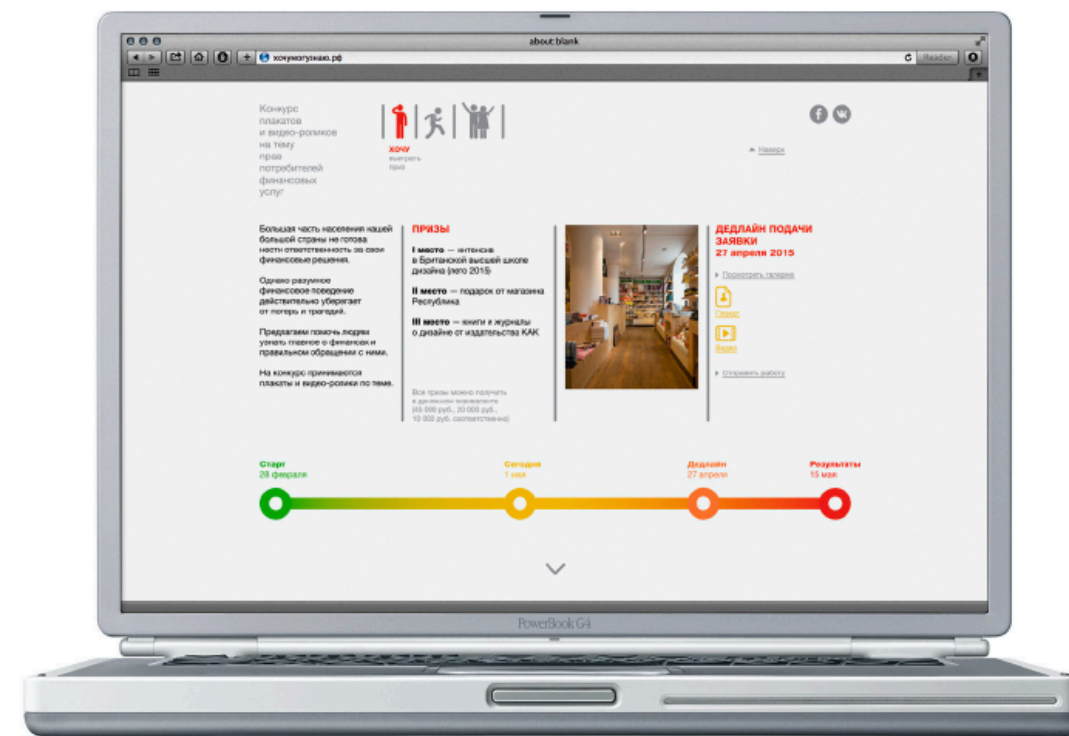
about:blank

хочумогузнаю.рф

Reader

Конкурс плакатов и видео-роликов на тему прав потребителей финансовых услуг

хочу
выиграть приз

Наверх

Большая часть населения нашей большой страны не готова нести ответственность за свои финансовые решения.

Однако разумное финансовое поведение действительно уберегает от потерь и трагедий.

Предлагаем помочь людям узнать главное о финансах и правильном обращении с ними.

На конкурс принимаются плакаты и видео-ролики по теме.

ПРИЗЫ

I место — интенсив в Британской высшей школе дизайна (лето 2015)

II место — подарок от магазина Республика

III место — книги и журналы о дизайне от издательства КАК

Все призы можно получить в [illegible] эквиваленте (45 000 руб., 20 000 руб., 10 000 руб. соответственно)

ДЕДЛАЙН ПОДАЧИ ЗАЯВКИ
27 апреля 2015

Посмотреть галерею

Плакат

Видео

Отправить работу

Старт
28 февраля

Сегодня
1 мая

Дедлайн
27 апреля

Результаты
15 мая

PowerBook G4